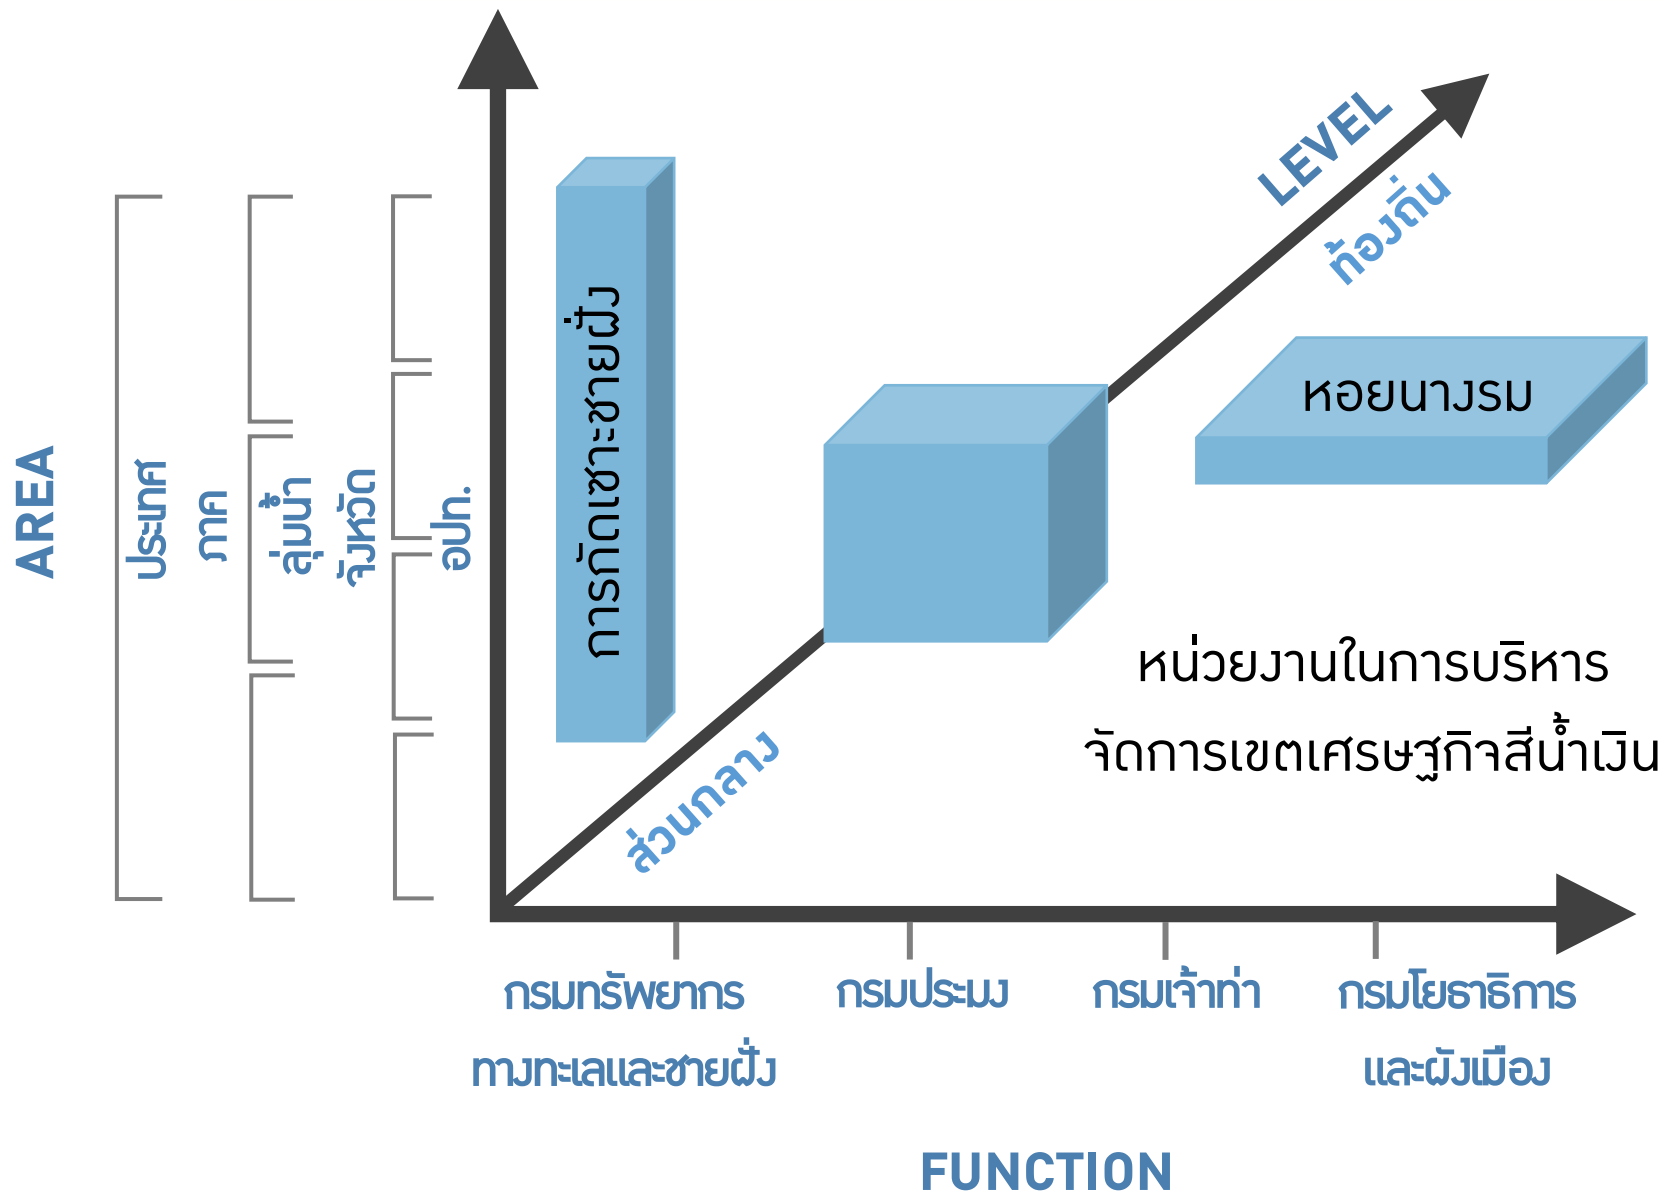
AREA

ประเทศ

ภาค

ลุ่มน้ำ

จังหวัด

อปท.

การกัดเซาะชายฝั่ง

LEVEL

ท้องถิ่น

หอยนางรม

หน่วยงานในการบริหาร
จัดการเขตเศรษฐกิจสีน้ำเงิน

ส่วนกลาง

กรมทรัพยากร
ทางทะเลและชายฝั่ง

กรมประมง

กรมเจ้าท่า

กรมโยธาธิการ
และผังเมือง

FUNCTION